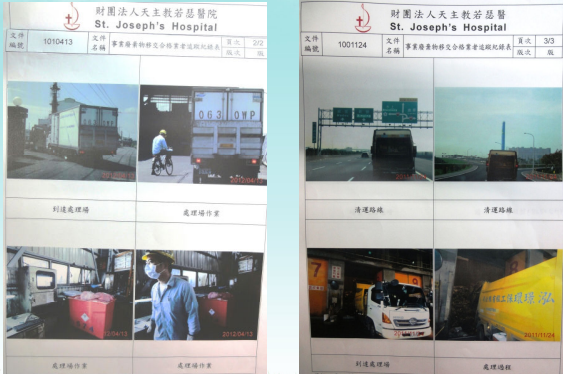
財團法人天主教若瑟醫院
St. Joseph's Hospital

| 文件編號 | 1010413 | 文件名稱 | 事業廢棄物棄交合格業者追蹤紀錄表 | 頁次 | 2/2 |
|---|---|---|---|---|---|
| | | | | 版次 | 版 |

063 0WP

2012/04/13

到達處理場

處理場作業

2012/04/13

2012/04/13

處理場作業

處理場作業

財團法人天主教若瑟醫院
St. Joseph's Hospital

| 文件編號 | 1001124 | 文件名稱 | 事業廢棄物棄交合格業者追蹤紀錄表 | 頁次 | 3/3 |
|---|---|---|---|---|---|
| | | | | 版次 | 版 |

清運路線

清運路線

到達處理場

2011/11/24

處理過程